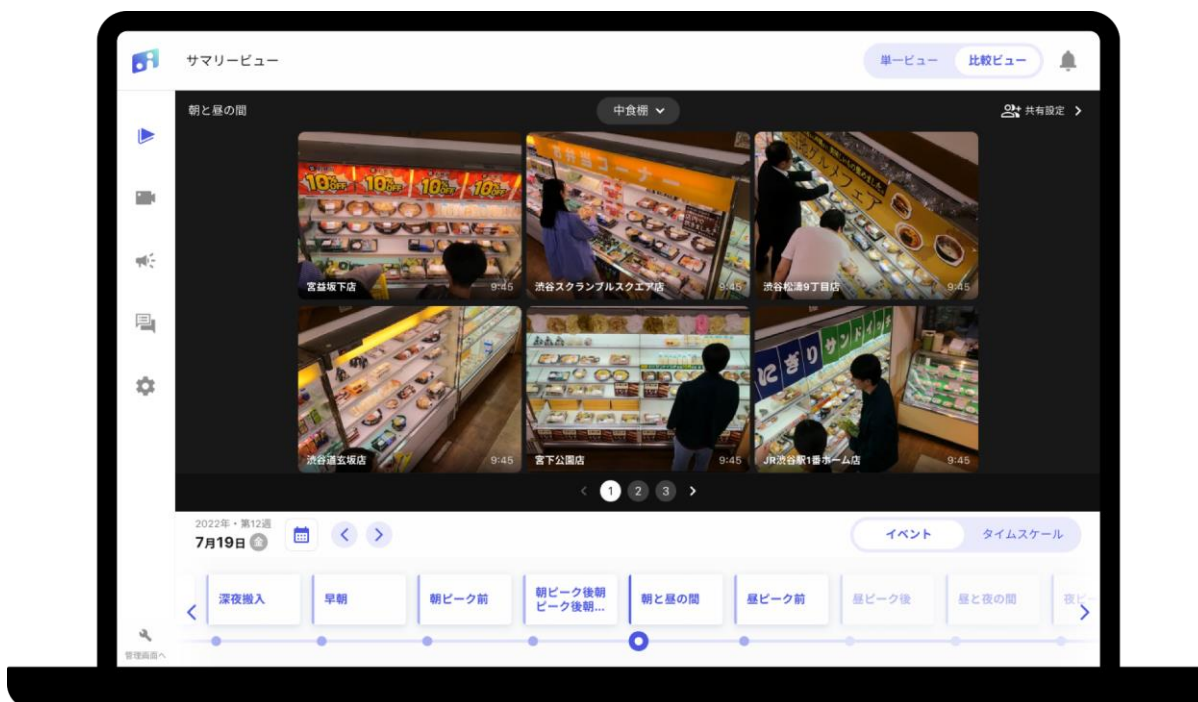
サマリービュー

単一ビュー 比較ビュー

朝と昼の間

中食棚

共有設定

10%OFF 10%OFF 10%OFF 10%OFF

宮益坂下店 9:45

お弁当コーナー

渋谷スクランブルスクエア店 9:45

渋谷松濤9丁目店 9:45

渋谷道玄坂店 9:45

宮下公園店 9:45

にぎり サンドイッチ

JR渋谷駅1番ホーム店 9:45

1 2 3

2022年・第12週
7月19日 金

イベント タイムスケール

深夜搬入 早朝 朝ピーク前 朝ピーク後朝ピーク後朝... 朝と昼の間 昼ピーク前 昼ピーク後 昼と夜の間 夜ピ

管理画面へ